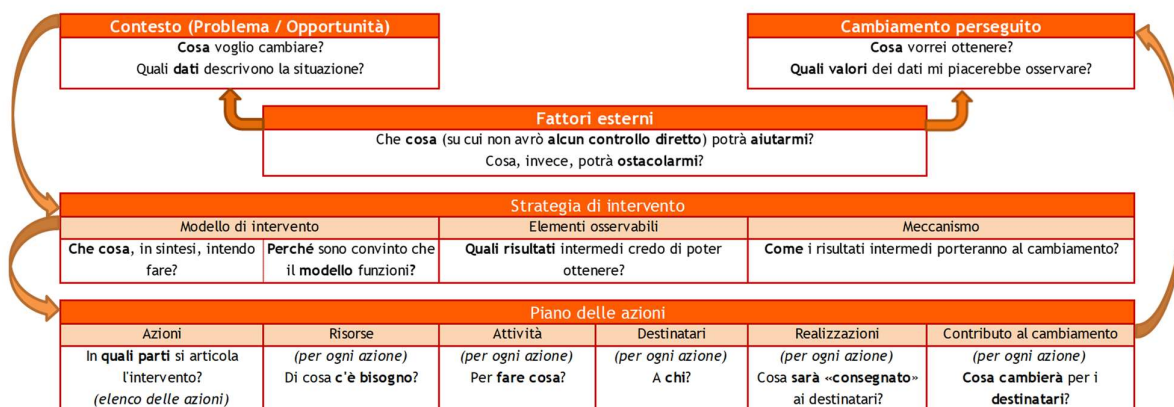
Contesto (Problema / Opportunità)
Cosa voglio cambiare?
Quali dati descrivono la situazione?

Cambiamento perseguito
Cosa vorrei ottenere?
Quali valori dei dati mi piacerebbe osservare?

Fattori esterni
Che cosa (su cui non avrò alcun controllo diretto) potrà aiutarmi?
Cosa, invece, potrà ostacolarmi?

Strategia di intervento

| Modello di intervento | | Elementi osservabili | Meccanismo |
|---|---|---|---|
| Che cosa, in sintesi, intendo fare? | Perché sono convinto che il modello funzioni? | Quali risultati intermedi credo di poter ottenere? | Come i risultati intermedi porteranno al cambiamento? |

Piano delle azioni

| Azioni | Risorse | Attività | Destinatari | Realizzazioni | Contributo al cambiamento |
|---|---|---|---|---|---|
| In quali parti si articola l'intervento? (elenco delle azioni) | (per ogni azione) Di cosa c'è bisogno? | (per ogni azione) Per fare cosa? | (per ogni azione) A chi? | (per ogni azione) Cosa sarà «consegnato» ai destinatari? | (per ogni azione) Cosa cambierà per i destinatari? |